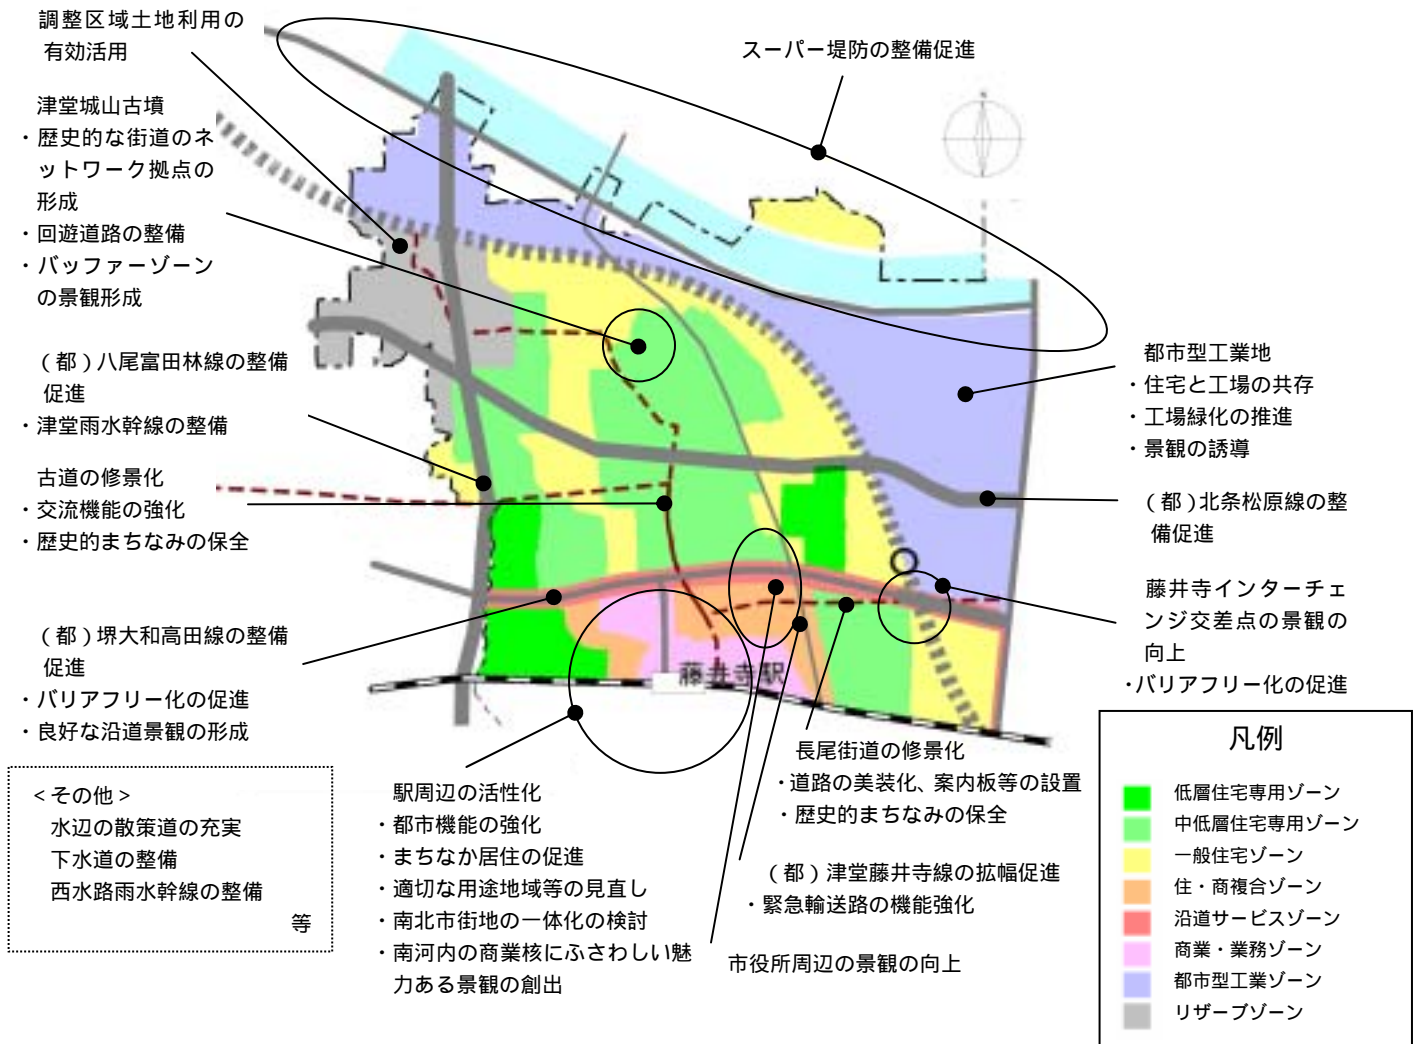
調整区域土地利用の有効活用

スーパー堤防の整備促進

津堂城山古墳
・歴史的な街道のネットワーク拠点の形成
・回遊道路の整備
・バッファーゾーンの景観形成

（都）八尾富田林線の整備促進
・津堂雨水幹線の整備

古道の修景化
・交流機能の強化
・歴史的まちなみの保全

（都）堺大和高田線の整備促進
・バリアフリー化の促進
・良好な沿道景観の形成

＜その他＞
水辺の散策道の充実
下水道の整備
西水路雨水幹線の整備
等

都市型工業地
・住宅と工場の共存
・工場緑化の推進
・景観の誘導

（都）北条松原線の整備促進

藤井寺インターチェンジ交差点の景観の向上
・バリアフリー化の促進

藤井寺駅

駅周辺の活性化
・都市機能の強化
・まちなか居住の促進
・適切な用途地域等の見直し
・南北市街地の一体化の検討
・南河内の商業核にふさわしい魅力ある景観の創出

長尾街道の修景化
・道路の美装化、案内板等の設置
・歴史的まちなみの保全

（都）津堂藤井寺線の拡幅促進
・緊急輸送路の機能強化

市役所周辺の景観の向上

凡例
低層住宅専用ゾーン
中低層住宅専用ゾーン
一般住宅ゾーン
住・商複合ゾーン
沿道サービスゾーン
商業・業務ゾーン
都市型工業ゾーン
リザーブゾーン